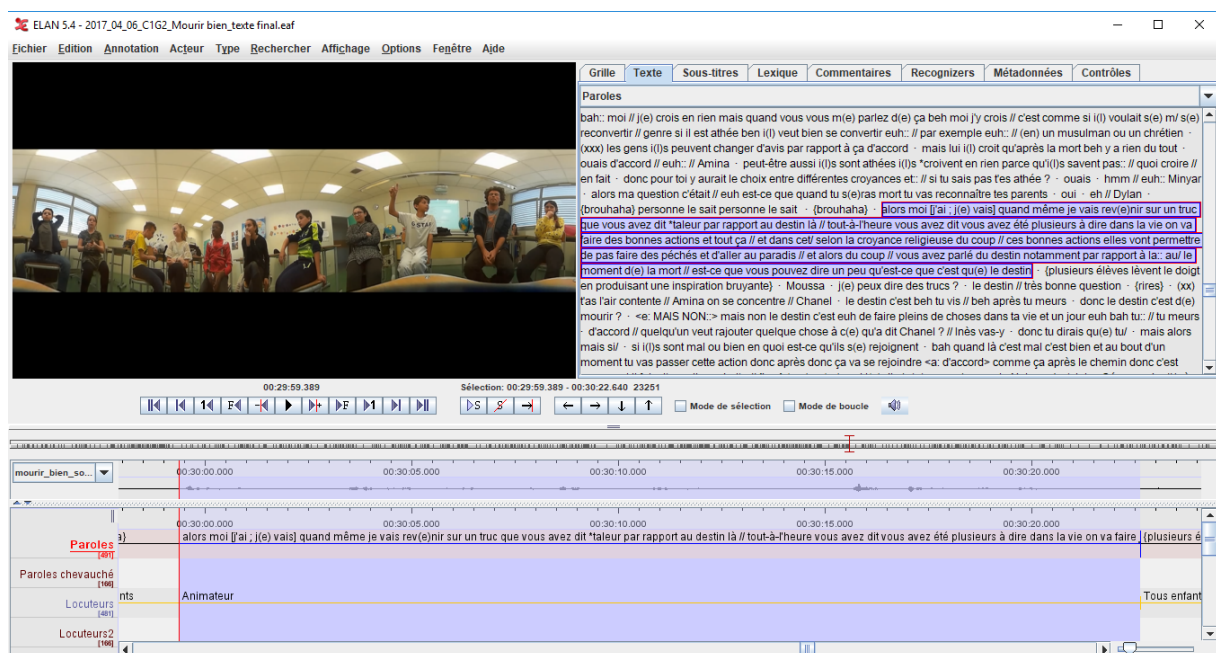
ELAN 5.4 - 2017_04_06_C1G2_Mourir bien_texte final.eaf

Fichier Edition Annotation Acteur Type Rechercher Affichage Options Fenêtre Aide

Grille Texte Sous-titres Lexique Commentaires Recognizers Métadonnées Contrôles

Paroles

bah:: moi // j(e) crois en rien mais quand vous vous m(e) parlez d(e) ça beh moi j'y crois // c'est comme si i(l) voulait s(e) m/ s(e) reconvertir // genre si il est athée ben i(l) veut bien se convertir euh:: // par exemple euh:: // (en) un musulman ou un chrétien · (xxx) les gens i(l)s peuvent changer d'avis par rapport à ça d'accord · mais lui i(l) croit qu'après la mort beh y a rien du tout · ouais d'accord // euh:: // Amina · peut-être aussi i(l)s sont athées i(l)s *croivent en rien parce qu'i(l)s savent pas:: // quoi croire // en fait · donc pour toi y aurait le choix entre différentes croyances et: // si tu sais pas t'es athée ? · ouais · hmm // euh:: Minyar · alors ma question c'était // euh est-ce que quand tu s(e)ras mort tu vas reconnaître tes parents · oui · eh // Dylan · {brouhaha} personne le sait personne le sait · {brouhaha} · alors moi [j'ai ; j(e) vais] quand même je vais rev(e)nir sur un truc que vous avez dit *taleur par rapport au destin là // tout-à-l'heure vous avez dit vous avez été plusieurs à dire dans la vie on va faire des bonnes actions et tout ça // et dans cet/ selon la croyance religieuse du coup // ces bonnes actions elles vont permettre de pas faire des péchés et d'aller au paradis // et alors du coup // vous avez parlé du destin notamment par rapport à la:: au/ le moment d(e) la mort // est-ce que vous pouvez dire un peu qu'est-ce que c'est qu(e) le destin · {plusieurs élèves lèvent le doigt en produisant une inspiration bruyante} · Moussa · j(e) peux dire des trucs ? · le destin // très bonne question · {rires} · (xx) t'as l'air contente // Amina on se concentre // Chanel · le destin c'est beh tu vis // beh après tu meurs · donc le destin c'est d(e) mourir ? · <e: MAIS NON::> mais non le destin c'est euh de faire pleins de choses dans ta vie et un jour euh bah tu:: // tu meurs · d'accord // quelqu'un veut rajouter quelque chose à c(e) qu'a dit Chanel ? // Inès vas-y · donc tu dirais qu(e) tu/ · mais alors mais si/ · si i(l)s sont mal ou bien en quoi est-ce qu'ils s(e) rejoignent · bah quand là c'est mal c'est bien et au bout d'un moment tu vas passer cette action donc après donc ça va se rejoindre <a: d'accord> comme ça après le chemin donc c'est

00:29:59.389
Sélection: 00:29:59.389 - 00:30:22.640 23251

Mode de sélection
Mode de boucle

mourir_bien_so...

00:30:00.000 00:30:05.000 00:30:10.000 00:30:15.000 00:30:20.000

00:30:00.000 00:30:05.000 00:30:10.000 00:30:15.000 00:30:20.000

Paroles [491]
a) alors moi [j'ai ; j(e) vais] quand même je vais rev(e)nir sur un truc que vous avez dit *taleur par rapport au destin là // tout-à-l'heure vous avez dit vous avez été plusieurs à dire dans la vie on va faire {plusieurs é

Paroles chevauché [166]

Locuteurs [491]
nts Animateur Tous enfant

Locuteurs2 [166]